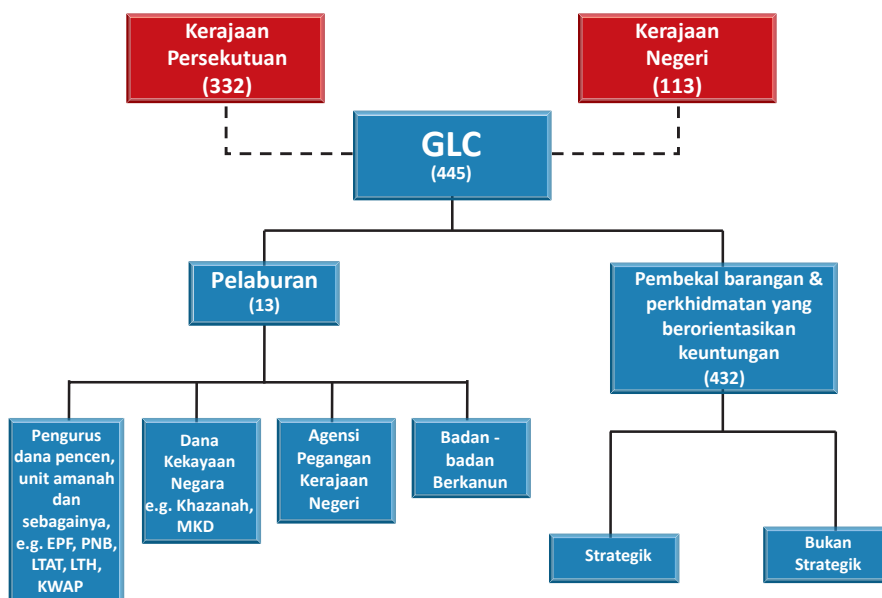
Kerajaan Persekutuan (332)

Kerajaan Negeri (113)

GLC (445)

Pelaburan (13)

Pembekal barangan & perkhidmatan yang berorientasikan keuntungan (432)

Pengurus dana pencen, unit amanah dan sebagainya, e.g. EPF, PNB, LTAT, LTH, KWAP

Dana Kekayaan Negara e.g. Khazanah, MKD

Agensi Pegangan Kerajaan Negeri

Badan - badan Berkanun

Strategik

Bukan Strategik